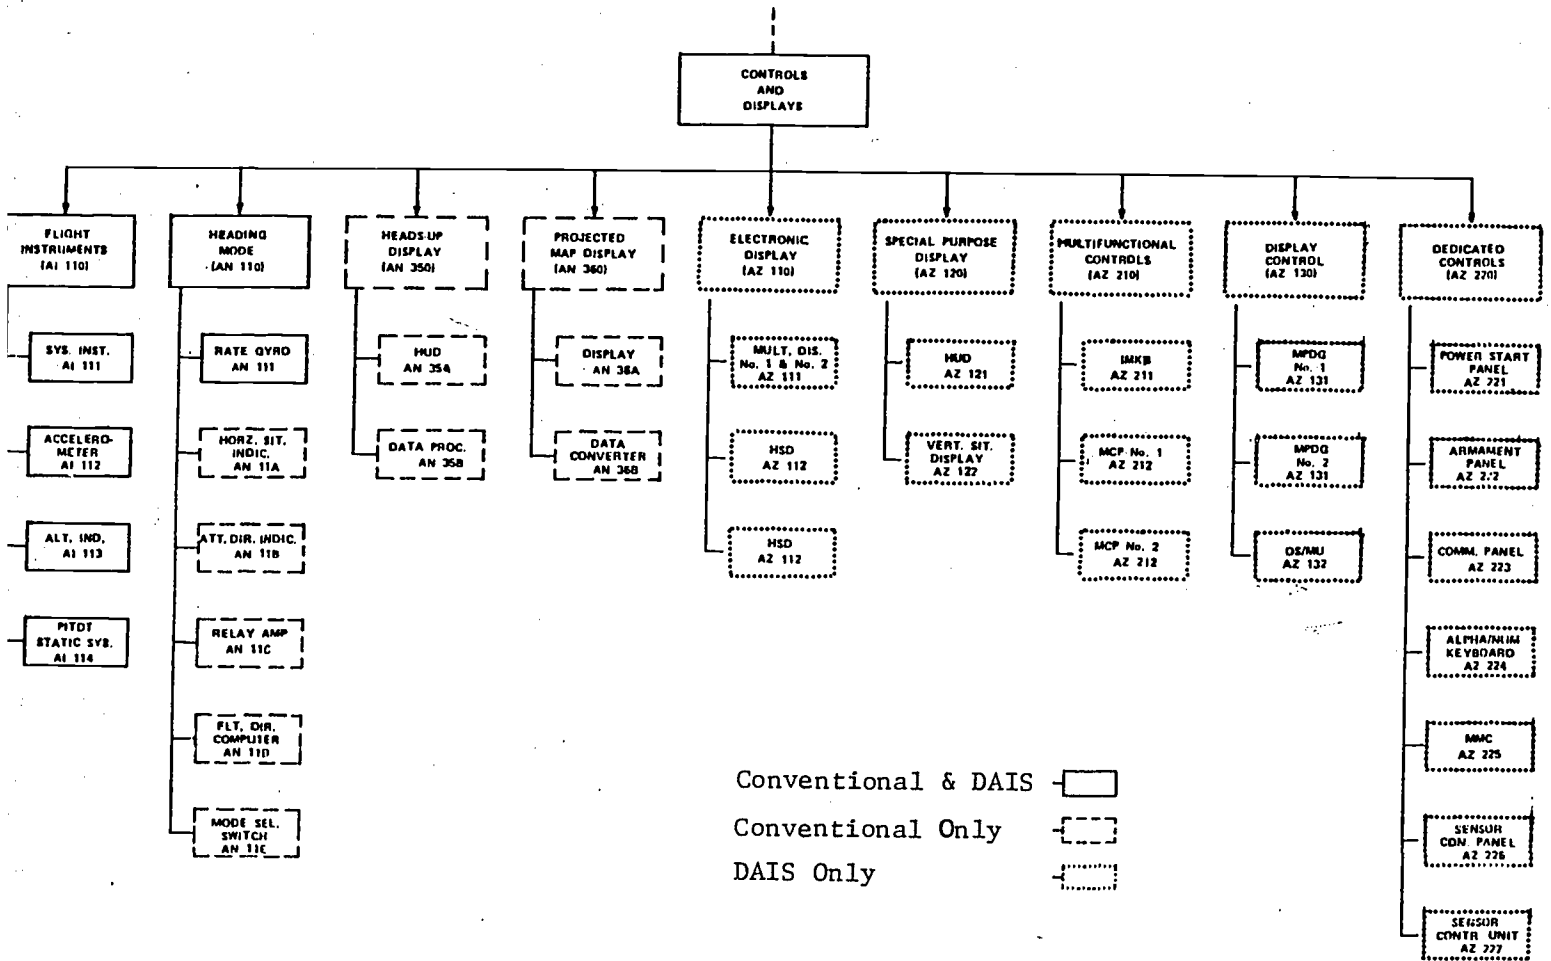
CONTROLS AND DISPLAYS

FLIGHT INSTRUMENTS (AI 110)

SYS. INST. AI 111

ACCELEROMETER AI 112

ALT. IND. AI 113

PITOT STATIC SYS. AI 114

HEADING MODE (AN 110)

RATE GYRO AN 111

HORZ. SIT. INDIC. AN 11A

ATT. DIR. INDIC. AN 11B

RELAY AMP AN 11C

FLT. DIR. COMPUTER AN 11D

MODE SEL. SWITCH AN 11E

HEADS-UP DISPLAY (AN 350)

HUD AN 35A

DATA PROC. AN 35B

PROJECTED MAP DISPLAY (AN 360)

DISPLAY AN 36A

DATA CONVERTER AN 36B

ELECTRONIC DISPLAY (AZ 110)

MULT. DIS. No. 1 & No. 2 AZ 111

HSD AZ 112

HSD AZ 112

SPECIAL PURPOSE DISPLAY (AZ 120)

HUD AZ 121

VERT. SIT. DISPLAY AZ 122

MULTIFUNCTIONAL CONTROLS (AZ 210)

IMKB AZ 211

MCP No. 1 AZ 212

MCP No. 2 AZ 212

DISPLAY CONTROL (AZ 130)

MPDG No. 1 AZ 131

MPDG No. 2 AZ 131

DS/MU AZ 132

DEDICATED CONTROLS (AZ 220)

POWER START PANEL AZ 221

ARMAMENT PANEL AZ 222

COMM. PANEL AZ 223

ALPHA/NUM KEYBOARD AZ 224

MMC AZ 225

SENSOR CON. PANEL AZ 226

SENSOR CONTR UNIT AZ 227

Conventional & DAIS

Conventional Only

DAIS Only